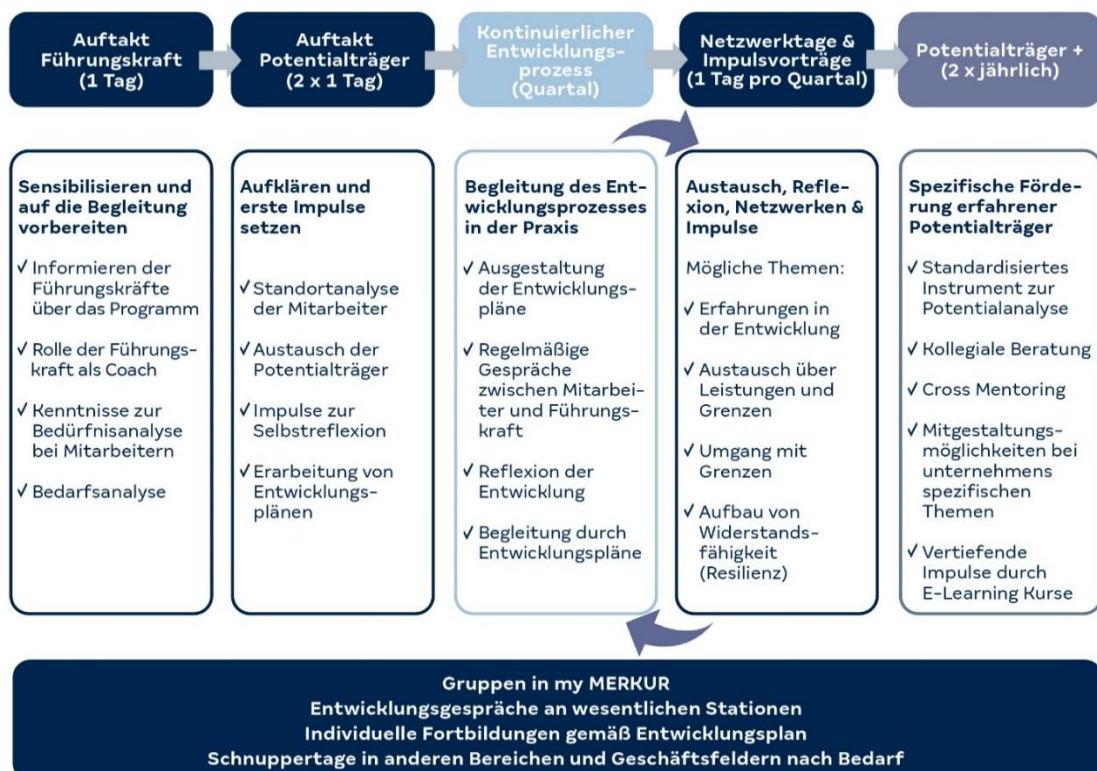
Auftakt Führungskraft (1 Tag)

Auftakt Potentialträger (2 x 1 Tag)

Kontinuierlicher Entwicklungsprozess (Quartal)

Netzwerktage & Impulsvorträge (1 Tag pro Quartal)

Potentialträger + (2 x jährlich)

Sensibilisieren und auf die Begleitung vorbereiten

✓ Informieren der Führungskräfte über das Programm

✓ Rolle der Führungskraft als Coach

✓ Kenntnisse zur Bedürfnisanalyse bei Mitarbeitern

✓ Bedarfsanalyse

Aufklären und erste Impulse setzen

✓ Standortanalyse der Mitarbeiter

✓ Austausch der Potentialträger

✓ Impulse zur Selbstreflexion

✓ Erarbeitung von Entwicklungsplänen

Begleitung des Entwicklungsprozesses in der Praxis

✓ Ausgestaltung der Entwicklungspläne

✓ Regelmäßige Gespräche zwischen Mitarbeiter und Führungskraft

✓ Reflexion der Entwicklung

✓ Begleitung durch Entwicklungspläne

Austausch, Reflexion, Netzwerken & Impulse

Mögliche Themen:

✓ Erfahrungen in der Entwicklung

✓ Austausch über Leistungen und Grenzen

✓ Umgang mit Grenzen

✓ Aufbau von Widerstandsfähigkeit (Resilienz)

Spezifische Förderung erfahrener Potentialträger

✓ Standardisiertes Instrument zur Potentialanalyse

✓ Kollegiale Beratung

✓ Cross Mentoring

✓ Mitgestaltungsmöglichkeiten bei unternehmens spezifischen Themen

✓ Vertiefende Impulse durch E-Learning Kurse

Gruppen in my MERKUR
Entwicklungsgespräche an wesentlichen Stationen
Individuelle Fortbildungen gemäß Entwicklungsplan
Schnuppertage in anderen Bereichen und Geschäftsfeldern nach Bedarf